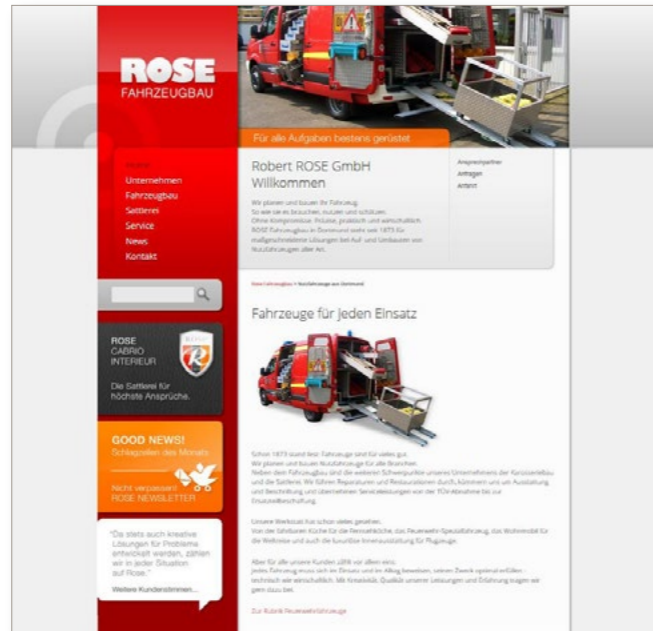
ROSE
FAHRZEUGBAU

Für alle Aufgaben bestens gerüstet

Home
Unternehmen
Fahrzeugbau
Sattlerei
Service
News
Kontakt

Robert ROSE GmbH
Willkommen

Wir planen und bauen Ihr Fahrzeug.
So wie sie es brauchen, nutzen und schätzen.
Ohne Kompromisse: Präzise, praktisch und wirtschaftlich.
ROSE Fahrzeugbau in Dortmund steht seit 1873 für maßgeschneiderte Lösungen bei Auf- und Umbauten von Nutzfahrzeugen aller Art.

Ansprechpartner
Anfragen
Anfahrt

ROSE
CABRIO
INTERIEUR

Die Sattlerei für höchste Ansprüche.

GOOD NEWS!
Schlagzeilen des Monats

Nicht verpassen!
ROSE NEWSLETTER

"Da stets auch kreative Lösungen für Probleme entwickelt werden, zählen wir in jeder Situation auf Rose."

Weitere Kundenstimmen...

Rose Fahrzeugbau > Nutzfahrzeuge aus Dortmund

Fahrzeuge für Jeden Einsatz

Schon 1873 stand fest: Fahrzeuge sind für vieles gut.
Wir planen und bauen Nutzfahrzeuge für alle Branchen.
Neben dem Fahrzeugbau sind die weiteren Schwerpunkte unseres Unternehmens der Karosseriebau und die Sattlerei. Wir führen Reparaturen und Restaurationen durch, kümmern uns um Ausstattung und Beschriftung und übernehmen Serviceleistungen von der TÜV-Abnahme bis zur Ersatzteilbeschaffung.

Unsere Werkstatt hat schon vieles gesehen.
Von der Gefahrgutrn Küche für die Feinwerkstube, das Feuerwehr-Spezialfahrzeug, das Wohnmobil für die Weltreise und auch die luxuriöse Innenausstattung für Flugzeuge.

Aber für alle unsere Kunden zählt vor allem eins:
Jedes Fahrzeug muss sich im Einsatz und im Alltag bewähren, seinen Zweck optimal erfüllen - technisch wie wirtschaftlich. Mit Kreativität, Qualität unserer Leistungen und Erfahrung tragen wir gern dazu bei.

Zur Rubrik Feuerwehrfahrzeuge